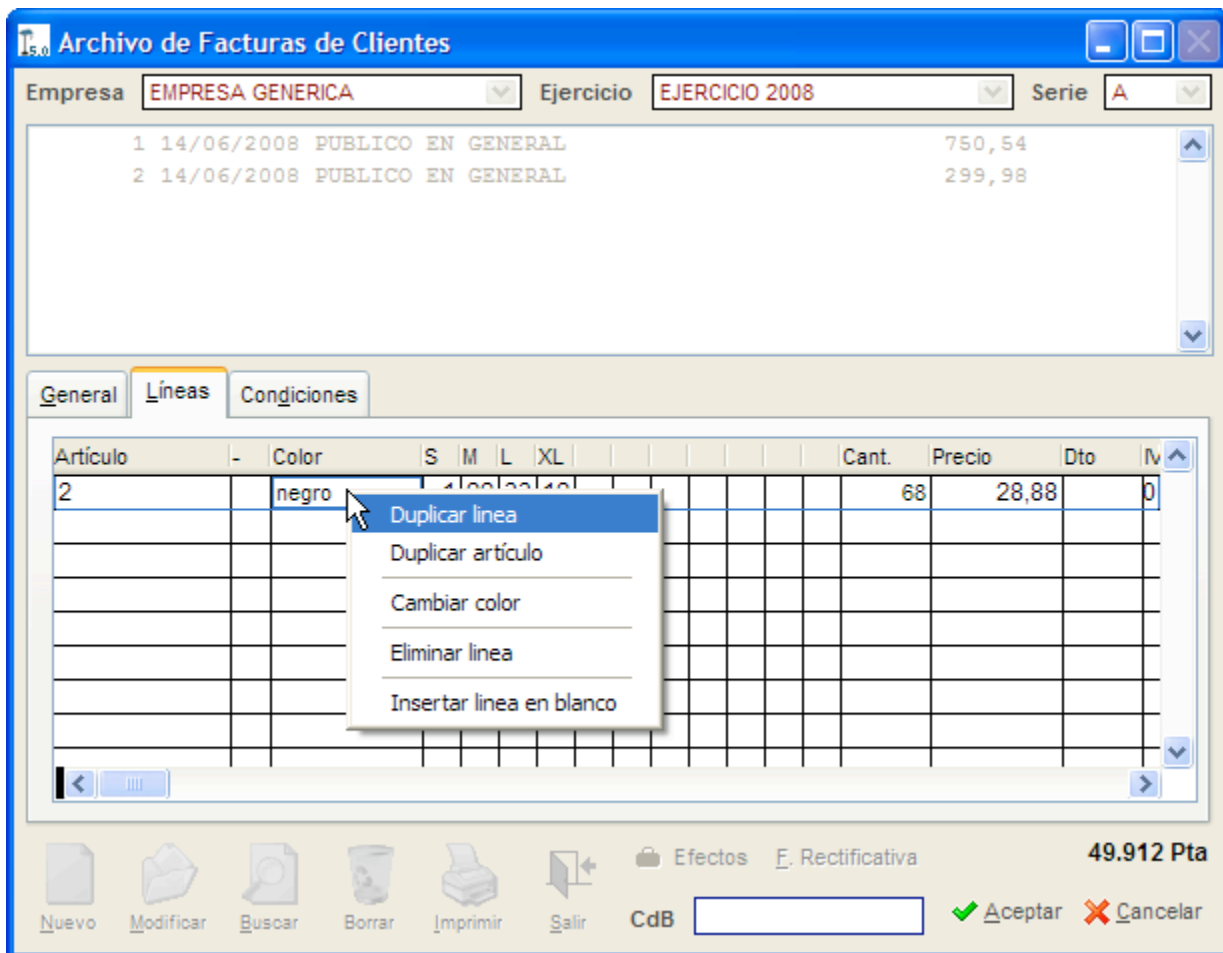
Archivo de Facturas de Clientes

Empresa EMPRESA GENERICA Ejercicio EJERCICIO 2008 Serie A

1 14/06/2008 PUBLICO EN GENERAL 750,54
2 14/06/2008 PUBLICO EN GENERAL 299,98

General Líneas Condiciones

| Artículo | - | Color | S | M | L | XL | Cant. | Precio | Dto | IV |
|---|---|---|---|---|---|---|---|---|---|---|
| 2 | | negro | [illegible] | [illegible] | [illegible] | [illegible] | 68 | 28,88 | | 0 |

Duplicar linea
Duplicar artículo
Cambiar color
Eliminar linea
Insertar linea en blanco

Efectos F. Rectificativa 49.912 Pta

Nuevo Modificar Buscar Borrar Imprimir Salir CdB Aceptar Cancelar